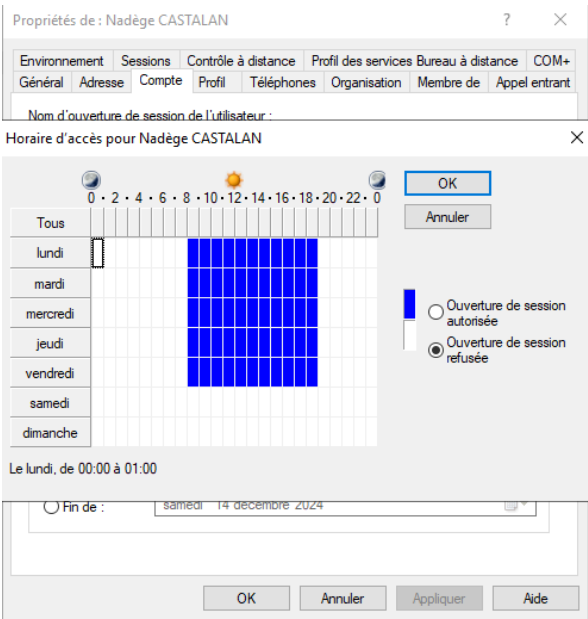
Propriétés de : Nadège CASTALAN
?
X

Environnement | Sessions | Contrôle à distance | Profil des services Bureau à distance | COM+
Général | Adresse | Compte | Profil | Téléphones | Organisation | Membre de | Appel entrant

Nom d'ouverture de session de l'utilisateur :

Horaire d'accès pour Nadège CASTALAN
X

0 · 2 · 4 · 6 · 8 · 10 · 12 · 14 · 16 · 18 · 20 · 22 · 0

OK
Annuler

Tous
lundi
mardi
mercredi
jeudi
vendredi
samedi
dimanche

Ouverture de session autorisée
Ouverture de session refusée

Le lundi, de 00:00 à 01:00

Fin de : samedi 14 décembre 2024

OK
Annuler
Appliquer
Aide